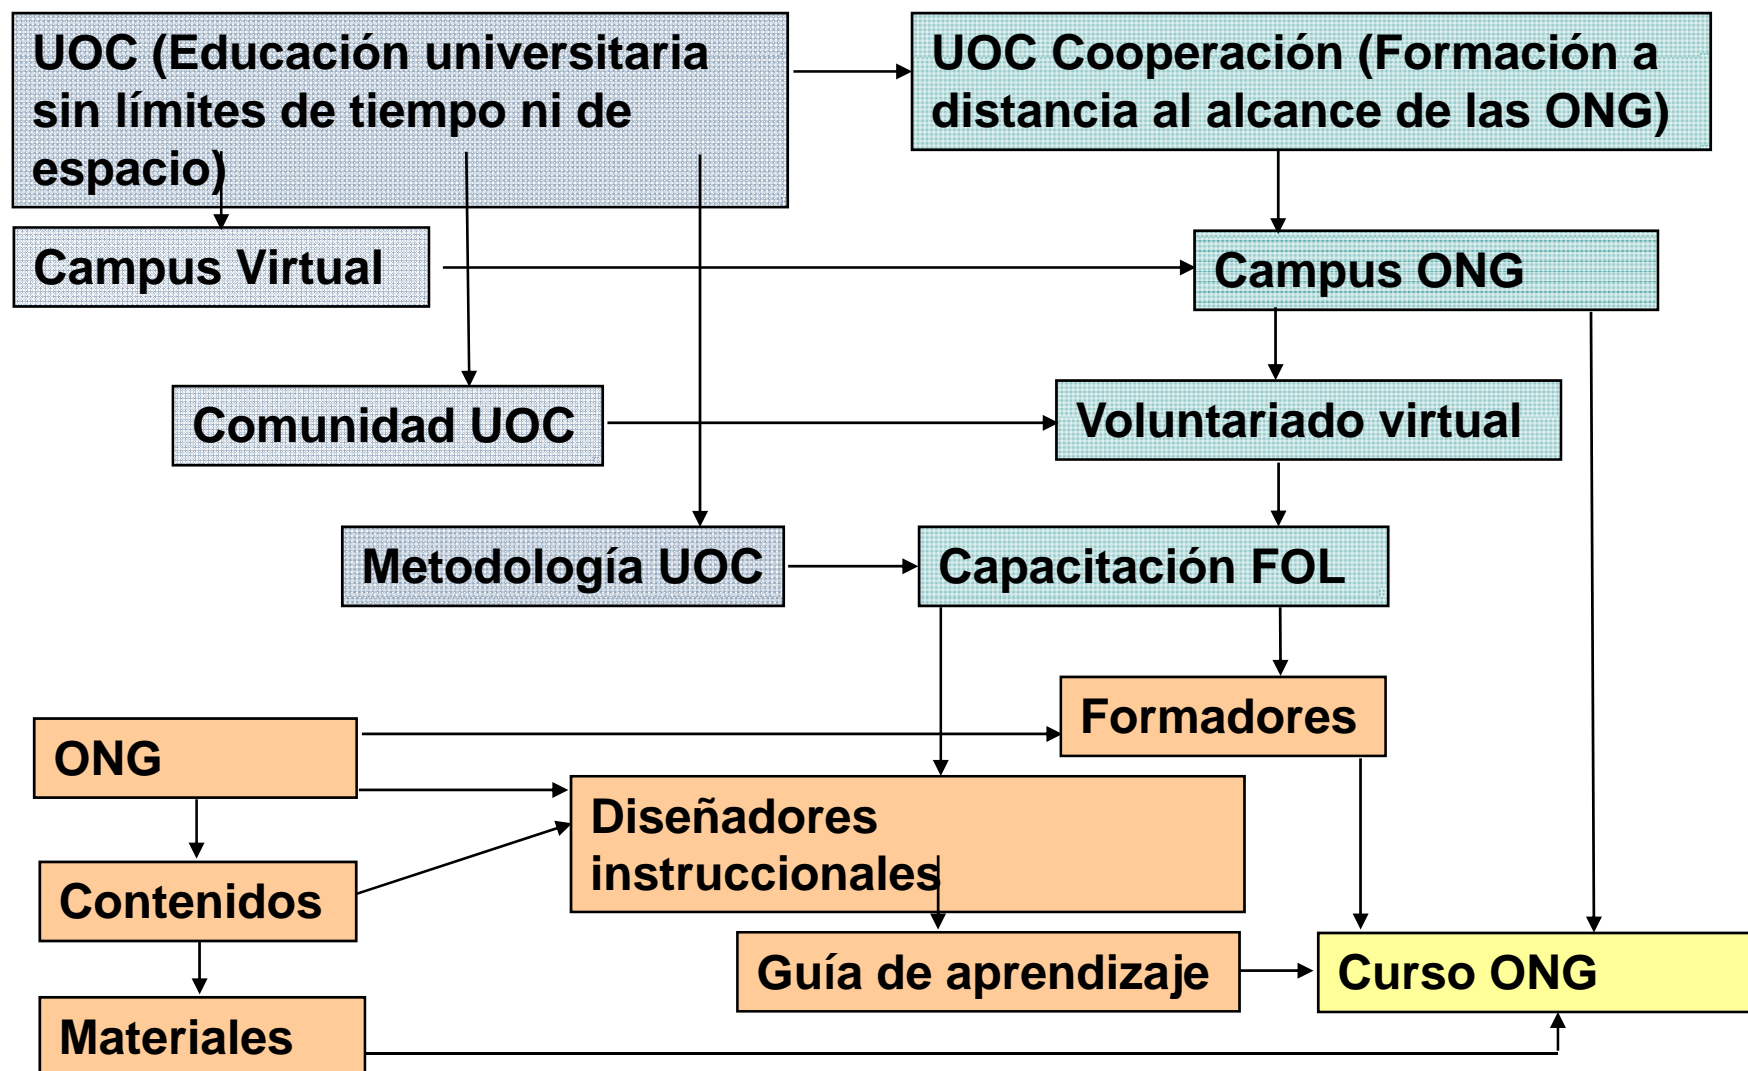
UOC (Educación universitaria sin límites de tiempo ni de espacio)

UOC Cooperación (Formación a distancia al alcance de las ONG)

Campus Virtual

Campus ONG

Comunidad UOC

Voluntariado virtual

Metodología UOC

Capacitación FOL

Formadores

ONG

Diseñadores instruccionales

Contenidos

Guía de aprendizaje

Curso ONG

Materiales